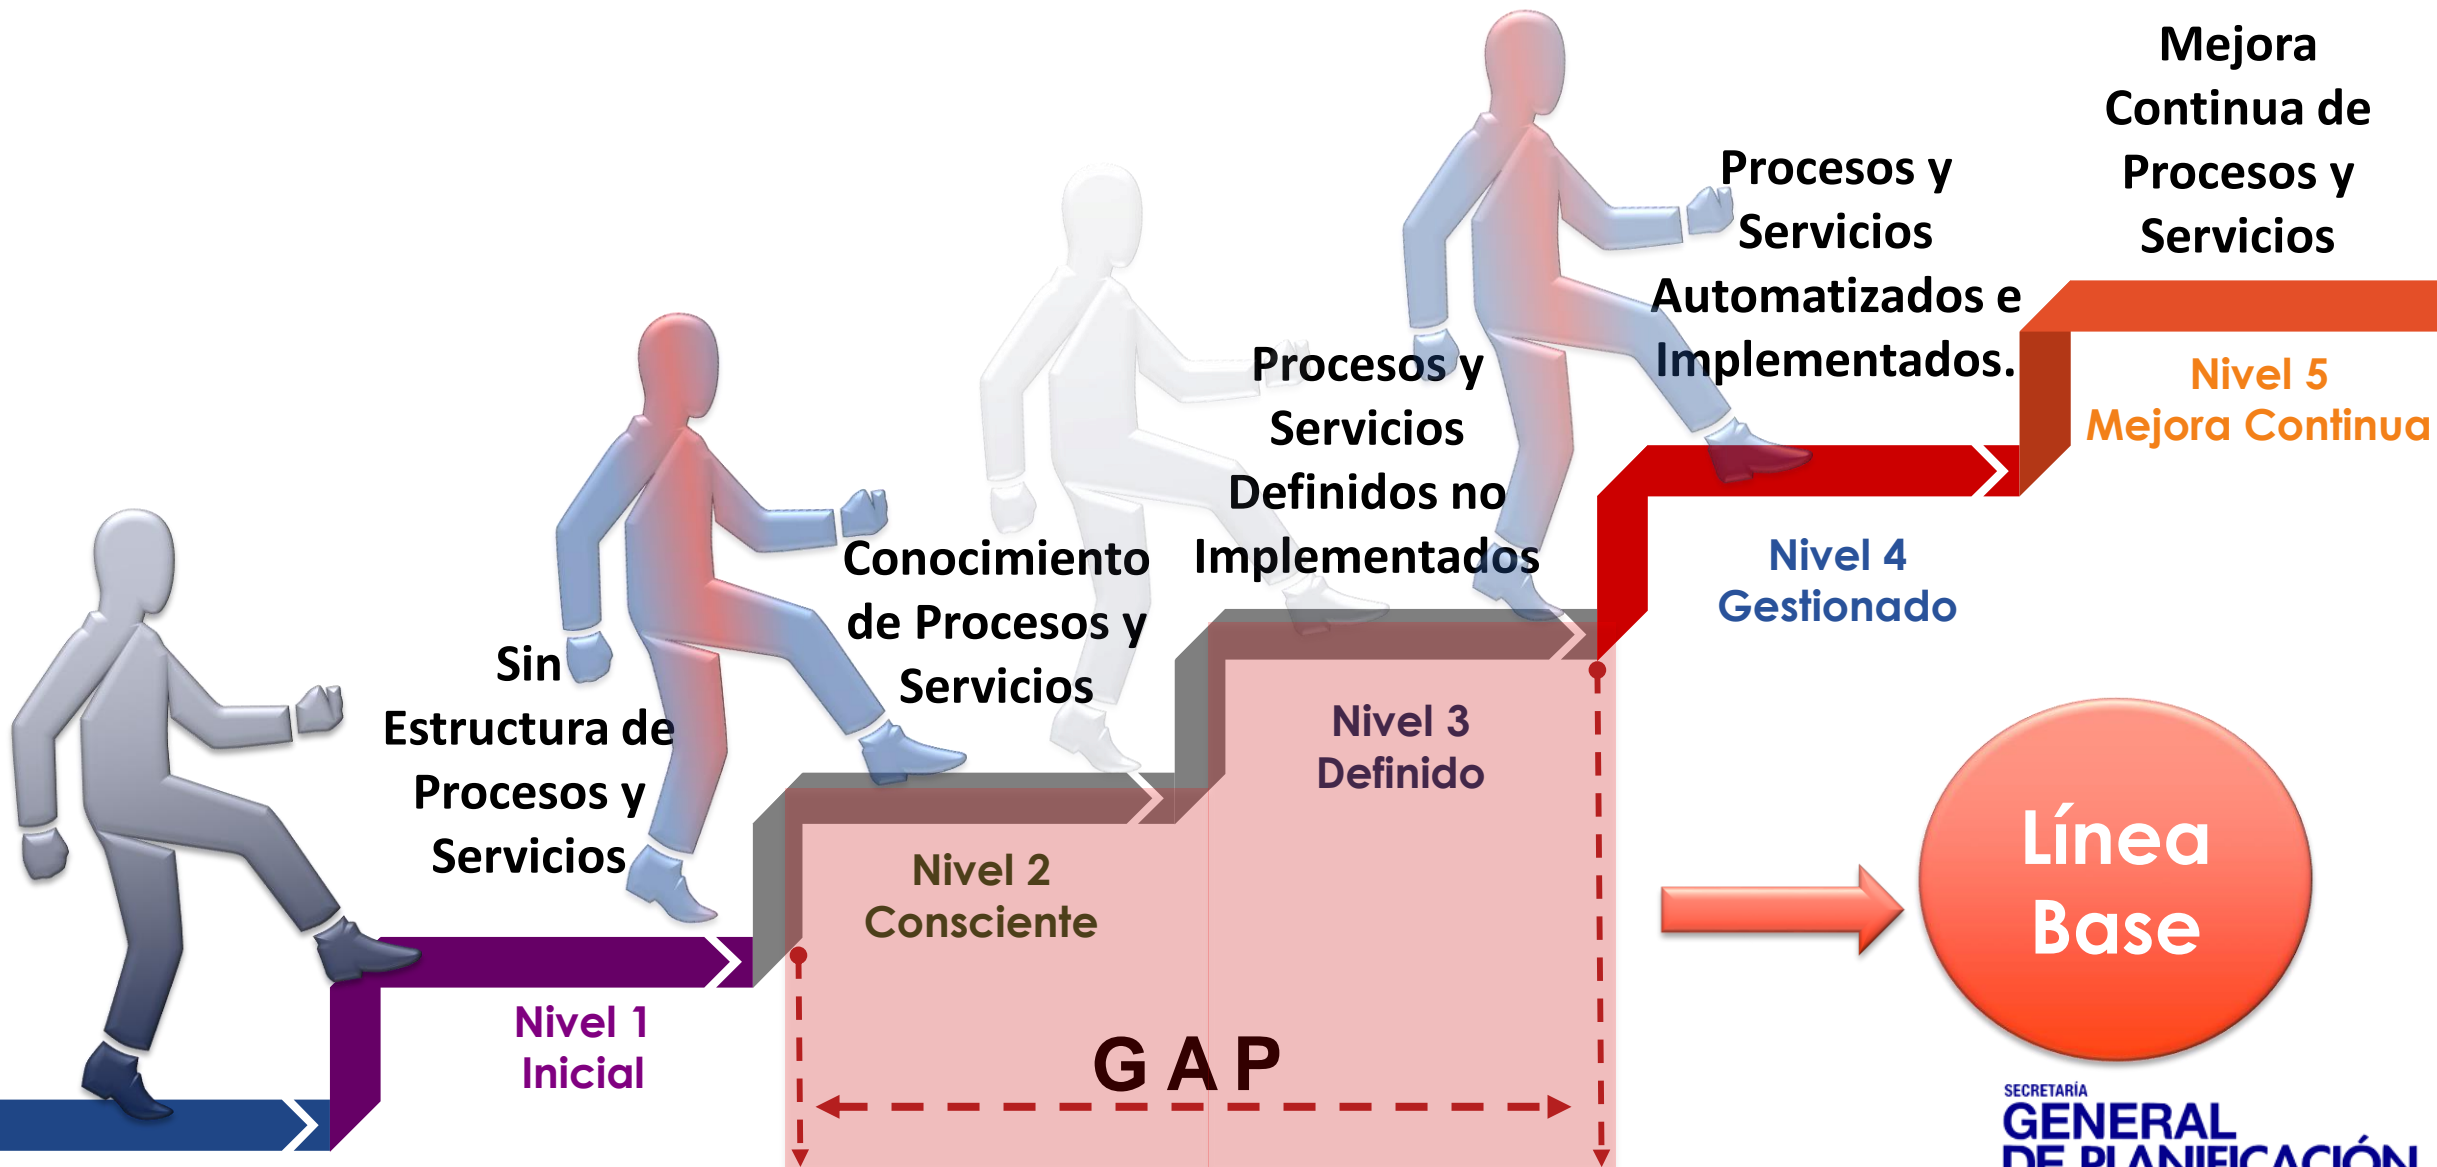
Mejora Continua de Procesos y Servicios

Procesos y Servicios Automatizados e Implementados.

Nivel 5
Mejora Continua

Procesos y Servicios Definidos no Implementados

Nivel 4
Gestionado

Conocimiento de Procesos y Servicios

Sin Estructura de Procesos y Servicios

Nivel 3
Definido

Nivel 2
Consciente

Nivel 1
Inicial

GAP

Línea Base

SECRETARÍA
GENERAL
DE PLANIFICACIÓN